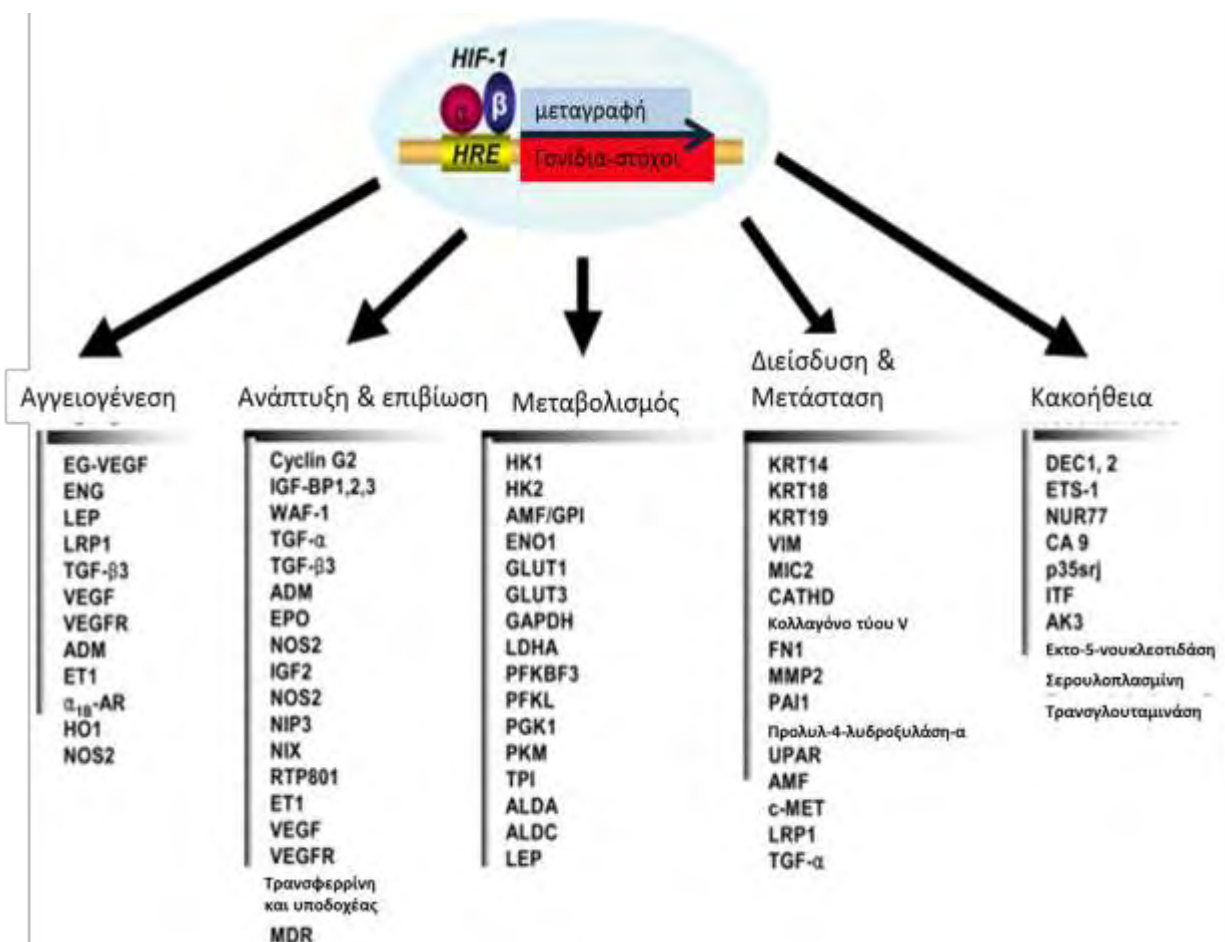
HIF-1

α β

μεταγραφή

HRE

Γονίδια-στόχοι

Αγγειογένεση

EG-VEGF
ENG
LEP
LRP1
TGF-β3
VEGF
VEGFR
ADM
ET1
$\alpha_{1B}$-AR
HO1
NOS2

Ανάπτυξη & επιβίωση

Cyclin G2
IGF-BP1,2,3
WAF-1
TGF-α
TGF-β3
ADM
EPO
NOS2
IGF2
NOS2
NIP3
NIX
RTP801
ET1
VEGF
VEGFR
Τρανσφερρίνη και υποδοχέας
MDR

Μεταβολισμός

HK1
HK2
AMF/GPI
ENO1
GLUT1
GLUT3
GAPDH
LDHA
PFKBF3
PFKL
PGK1
PKM
TPI
ALDA
ALDC
LEP

Διείσδυση & Μετάσταση

KRT14
KRT18
KRT19
VIM
MIC2
CATHD
Κολλαγόνο τύου V
FN1
MMP2
PAI1
Προλυλ-4-λυδροξυλάση-α
UPAR
AMF
c-MET
LRP1
TGF-α

Κακοήθεια

DEC1, 2
ETS-1
NUR77
CA 9
p35srj
ITF
AK3
Εκτο-5-νουκλεοτιδάση
Σερουλοπλασμίνη
Τρανσγλουταμινάση